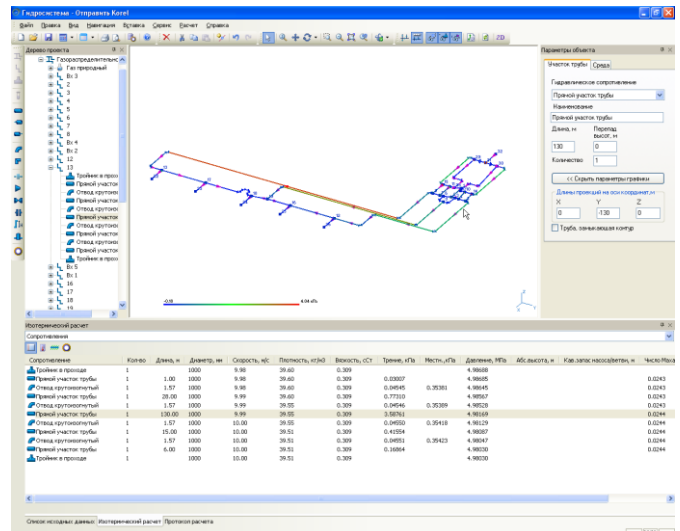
Гидросистема - Отправить Korel

Файл Правка Вид Навигация Вставка Сервис Расчет Справка

Дерево проекта

Газораспределительнс
Газ природный
Вх 3
2
3
4
5
6
7
8
Вх 4
Вх 2
12
13
Тройник в прохо
Прямой участок
Отвод крутоизо
Прямой участок
Отвод крутоизо
Прямой участок
Отвод крутоизо
Прямой участок
Отвод крутоизо
Прямой участок
Тройник в прохо
Вх 5
Вх 1
16
17
18

-0.09
9.04 d%

Параметры объекта

Участок трубы Среда

Гидравлическое сопротивление

Прямой участок трубы

Наименование

Прямой участок трубы

Длина, м
Перепад высот, м
130
0
Количество
1

<< Скрыть параметры графики

Длины проекций на оси координат, м
X Y Z
0 -130 0

Труба, замыкающая контур

Изотермический расчет

Сопротивления

| Сопротивление | Кол-во | Длина, м | Диаметр, мм | Скорость, м/с | Плотность, кг/м3 | Вязкость, сСт | Трение, кПа | Местн., кПа | Давление, МПа | Абс.высота, м | Кав.запас насоса(ветен, м | Число Маха |
|---|---|---|---|---|---|---|---|---|---|---|---|---|
| Тройник в проходе | 1 | | 1000 | 9.98 | 39.60 | 0.309 | | | 4.98688 | | | |
| Прямой участок трубы | 1 | 1.00 | 1000 | 9.98 | 39.60 | 0.309 | 0.03007 | | 4.98685 | | | 0.0243 |
| Отвод крутоизогнутый | 1 | 1.57 | 1000 | 9.98 | 39.60 | 0.309 | 0.04545 | 0.35381 | 4.98645 | | | 0.0243 |
| Прямой участок трубы | 1 | 28.00 | 1000 | 9.99 | 39.60 | 0.309 | 0.77310 | | 4.98567 | | | 0.0243 |
| Отвод крутоизогнутый | 1 | 1.57 | 1000 | 9.99 | 39.55 | 0.309 | 0.04546 | 0.35389 | 4.98528 | | | 0.0243 |
| Прямой участок трубы | 1 | 130.00 | 1000 | 9.99 | 39.55 | 0.309 | 3.58761 | | 4.98169 | | | 0.0244 |
| Отвод крутоизогнутый | 1 | 1.57 | 1000 | 10.00 | 39.55 | 0.309 | 0.04550 | 0.35410 | 4.98129 | | | 0.0244 |
| Прямой участок трубы | 1 | 15.00 | 1000 | 10.00 | 39.51 | 0.309 | 0.41554 | | 4.98087 | | | 0.0244 |
| Отвод крутоизогнутый | 1 | 1.57 | 1000 | 10.00 | 39.51 | 0.309 | 0.04551 | 0.35423 | 4.98047 | | | 0.0244 |
| Прямой участок трубы | 1 | 6.00 | 1000 | 10.00 | 39.51 | 0.309 | 0.16864 | | 4.98030 | | | 0.0244 |
| Тройник в проходе | 1 | | 1000 | 10.00 | 39.51 | 0.309 | | | 4.98030 | | | |

Список исходных данных Изотермический расчет Протокол расчета